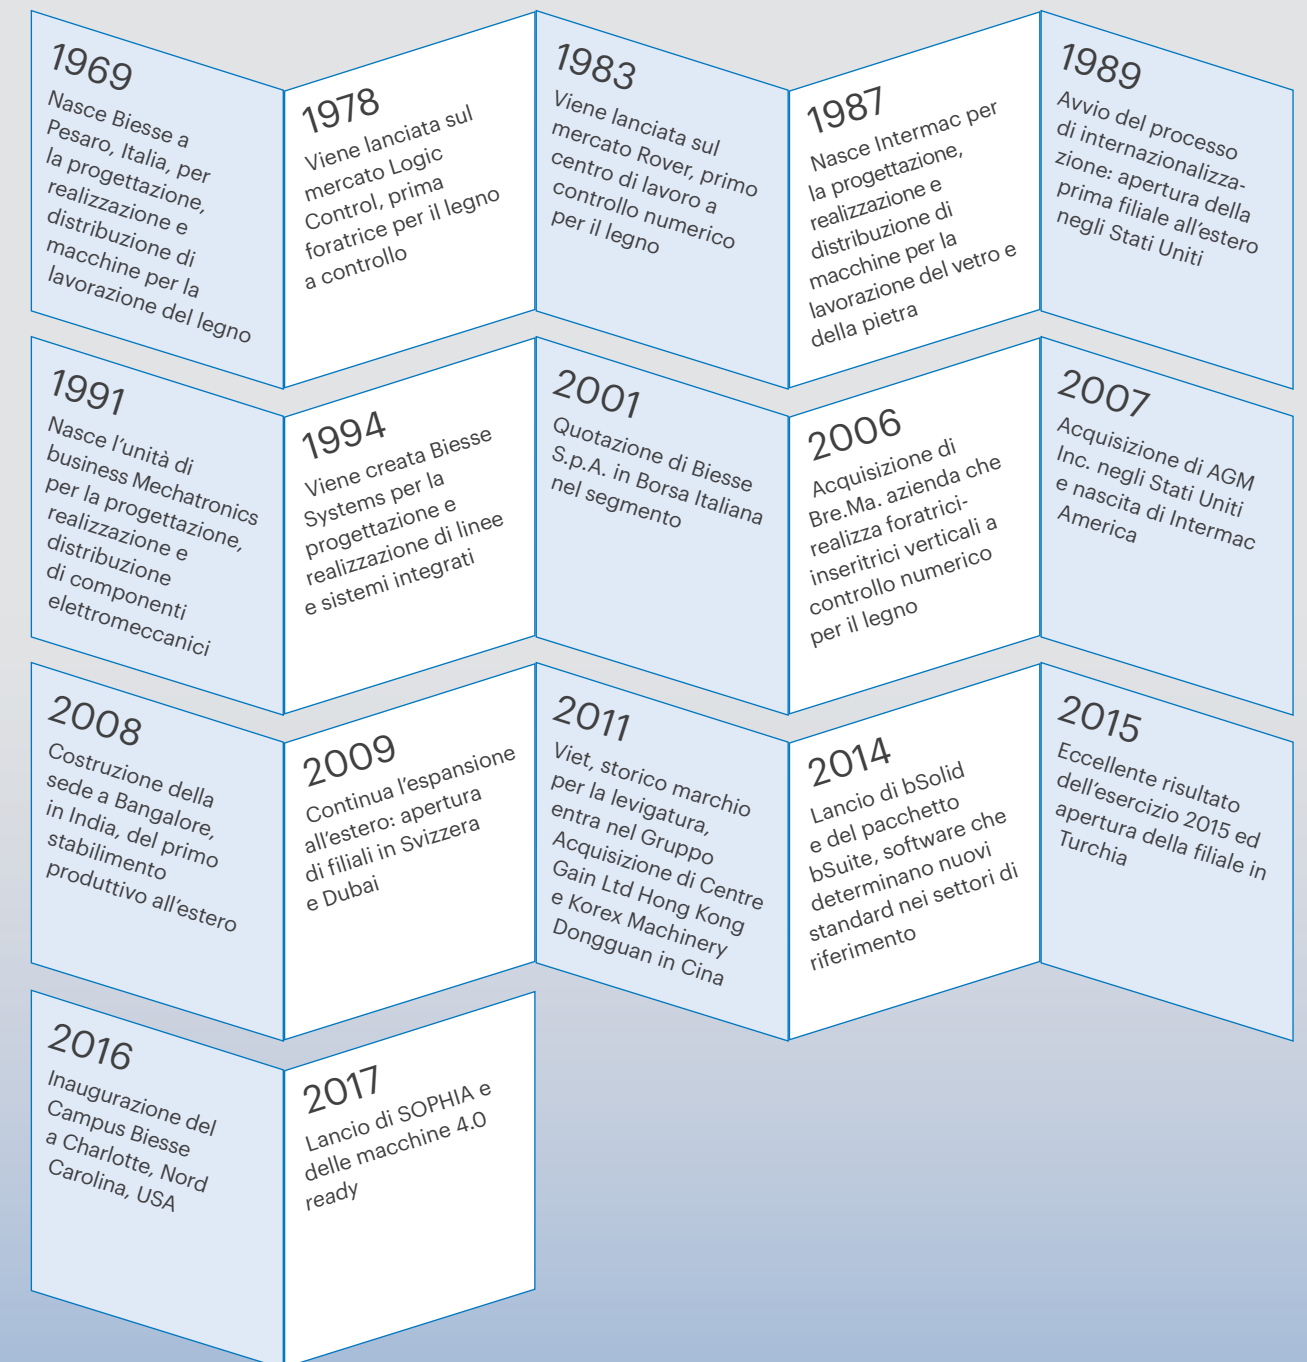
1969
Nasce Biesse a Pesaro, Italia, per la progettazione, realizzazione e distribuzione di macchine per la lavorazione del legno

1978
Viene lanciata sul mercato Logic Control, prima foratrice per il legno a controllo

1983
Viene lanciata sul mercato Rover, primo centro di lavoro a controllo numerico per il legno

1987
Nasce Intermac per la progettazione, realizzazione e distribuzione di macchine per la lavorazione del vetro e della pietra

1989
Avvio del processo di internazionalizzazione: apertura della prima filiale all'estero negli Stati Uniti

1991
Nasce l'unità di business Mechatronics per la progettazione, realizzazione e distribuzione di componenti elettromeccanici

1994
Viene creata Biesse Systems per la progettazione e realizzazione di linee e sistemi integrati

2001
Quotazione di Biesse S.p.A. in Borsa Italiana nel segmento

2006
Acquisizione di Bre.Ma. azienda che realizza foratrici-inseritrici verticali a controllo numerico per il legno

2007
Acquisizione di AGM Inc. negli Stati Uniti e nascita di Intermac America

2008
Costruzione della sede a Bangalore, in India, del primo stabilimento produttivo all'estero

2009
Continua l'espansione all'estero: apertura di filiali in Svizzera e Dubai

2011
Viet, storico marchio per la levigatura, entra nel Gruppo
Acquisizione di Centre Gain Ltd Hong Kong e Korex Machinery Dongguan in Cina

2014
Lancio di bSolid e del pacchetto bSuite, software che determinano nuovi standard nei settori di riferimento

2015
Eccellente risultato dell'esercizio 2015 ed apertura della filiale in Turchia

2016
Inaugurazione del Campus Biesse a Charlotte, Nord Carolina, USA

2017
Lancio di SOPHIA e delle macchine 4.0 ready